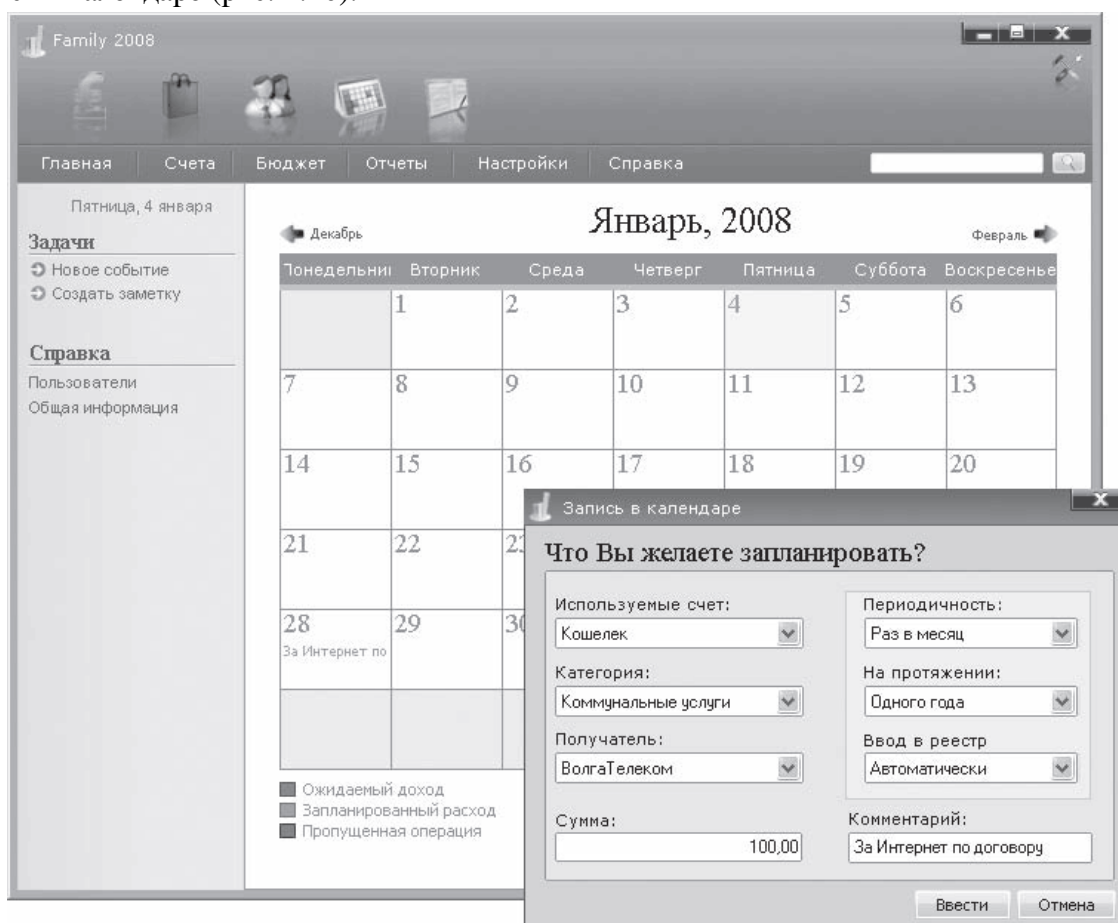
Family 2008

Главная | Счета | Бюджет | Отчеты | Настройки | Справка

Пятница, 4 января

Задачи
Новое событие
Создать заметку

Справка
Пользователи
Общая информация

Декабрь
Январь, 2008
Февраль

| Понедельник | Вторник | Среда | Четверг | Пятница | Суббота | Воскресенье |
|---|---|---|---|---|---|---|
| | 1 | 2 | 3 | 4 | 5 | 6 |
| 7 | 8 | 9 | 10 | 11 | 12 | 13 |
| 14 | 15 | 16 | 17 | 18 | 19 | 20 |
| 21 | 22 | 2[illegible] | | | | |
| 28 За Интернет по | 29 | 3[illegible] | | | | |

Ожидаемый доход
Запланированный расход
Пропущенная операция

Запись в календаре

Что Вы желаете запланировать?

Используемые счет:
Кошелек

Категория:
Коммунальные услуги

Получатель:
ВолгаТелеком

Сумма:
100,00

Периодичность:
Раз в месяц

На протяжении:
Одного года

Ввод в реестр
Автоматически

Комментарий:
За Интернет по договору

Ввести
Отмена